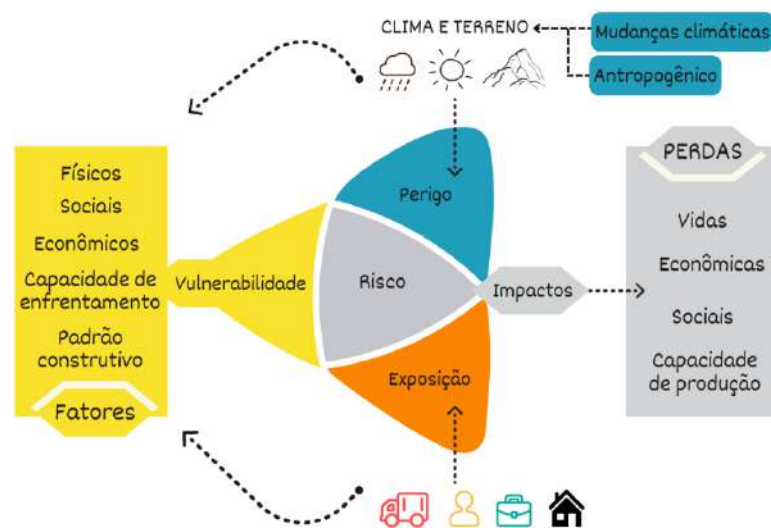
CLIMA E TERRENO

Mudanças climáticas

Antropogênico

Físicos
Sociais
Econômicos
Capacidade de enfrentamento
Padrão construtivo

Fatores

Vulnerabilidade

Perigo

Risco

Exposição

Impactos

PERDAS

Vidas

Econômicas

Sociais

Capacidade de produção